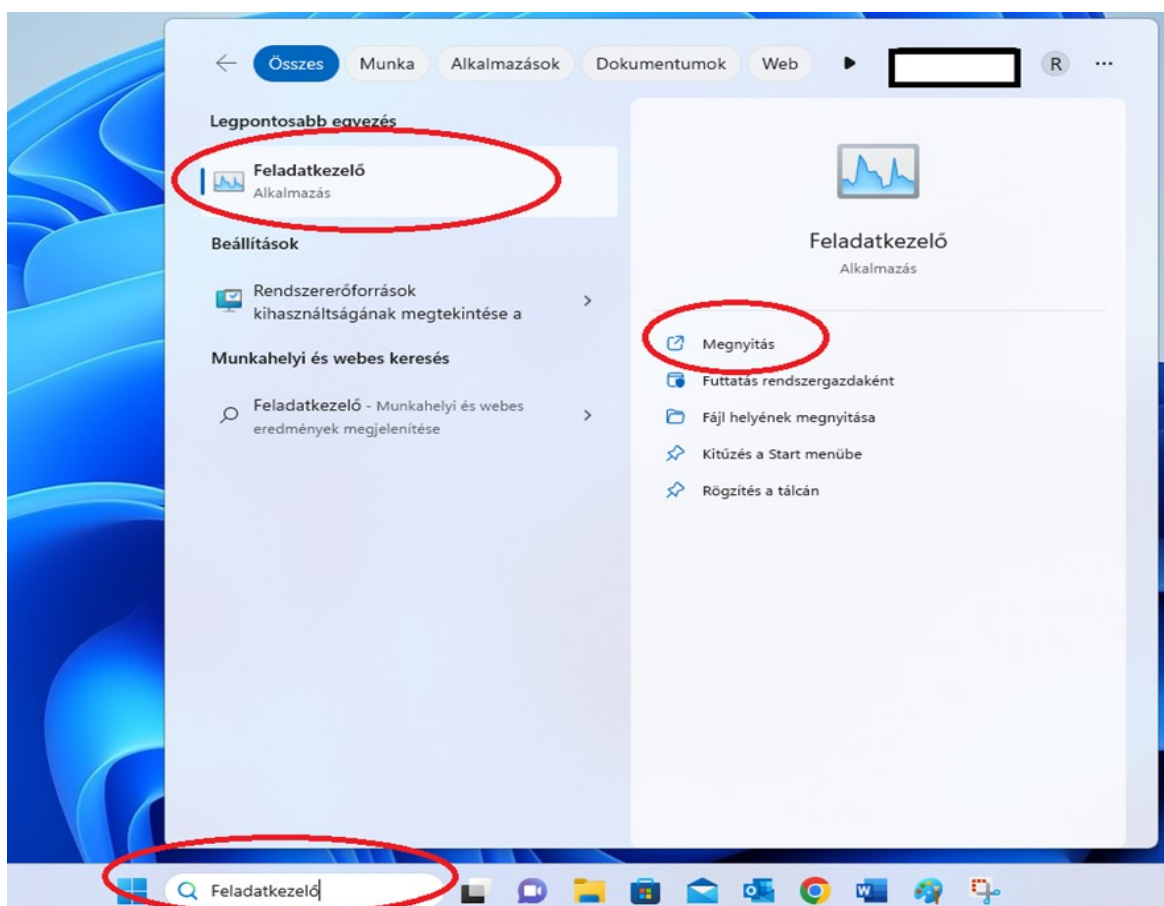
Összes Munka Alkalmazások Dokumentumok Web R ...

Legpontosabb egyezés

Feladatkezelő
Alkalmazás

Beállítások

Rendszererőforrások kihasználtságának megtekintése a

Munkahelyi és webes keresés

Feladatkezelő - Munkahelyi és webes eredmények megjelenítése

Feladatkezelő
Alkalmazás

Megnyitás
Futtatás rendszergazdaként
Fájl helyének megnyitása
Kitűzés a Start menübe
Rögzítés a tálcán

Feladatkezelő